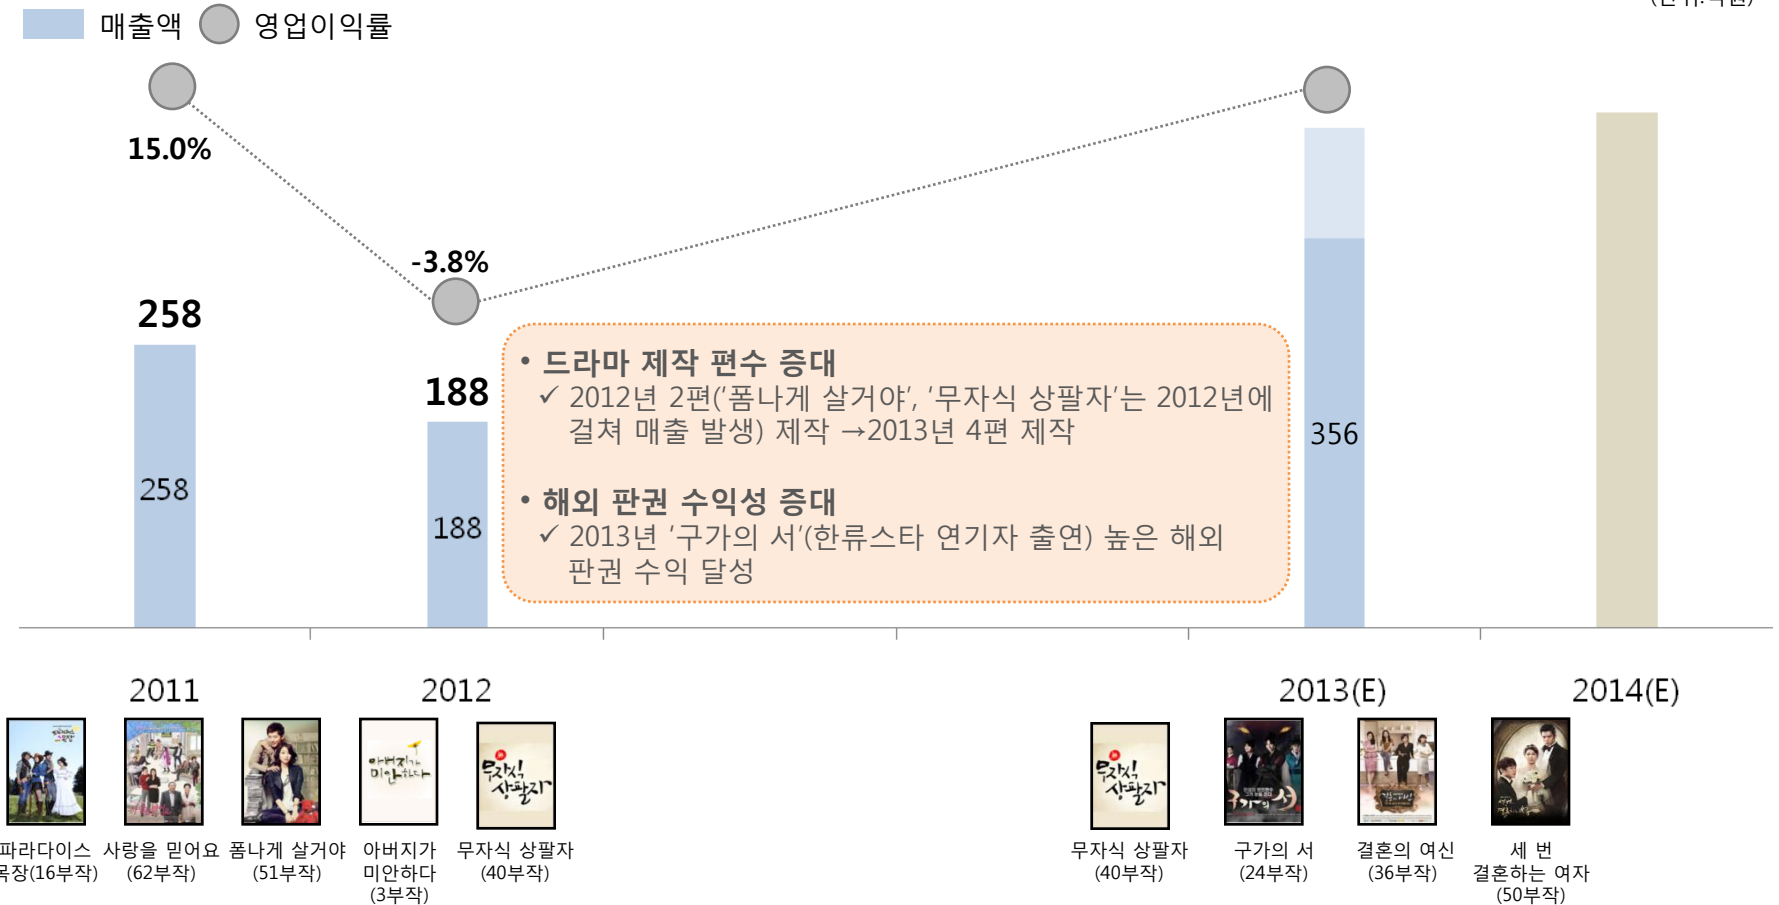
매출액 영업이익률

15.0%

-3.8%

258

258

188

188

• 드라마 제작 편수 증대
✓ 2012년 2편('폼나게 살거야', '무자식 상팔자'는 2012년에 걸쳐 매출 발생) 제작 →2013년 4편 제작

• 해외 판권 수익성 증대
✓ 2013년 '구가의 서'(한류스타 연기자 출연) 높은 해외 판권 수익 달성

356

2011

2012

2013(E)

2014(E)

파라다이스 목장(16부작)

사랑을 믿어요 (62부작)

폼나게 살거야 (51부작)

아버지가 미안하다 (3부작)

무자식 상팔자 (40부작)

무자식 상팔자 (40부작)

구가의 서 (24부작)

결혼의 여신 (36부작)

세 번 결혼하는 여자 (50부작)